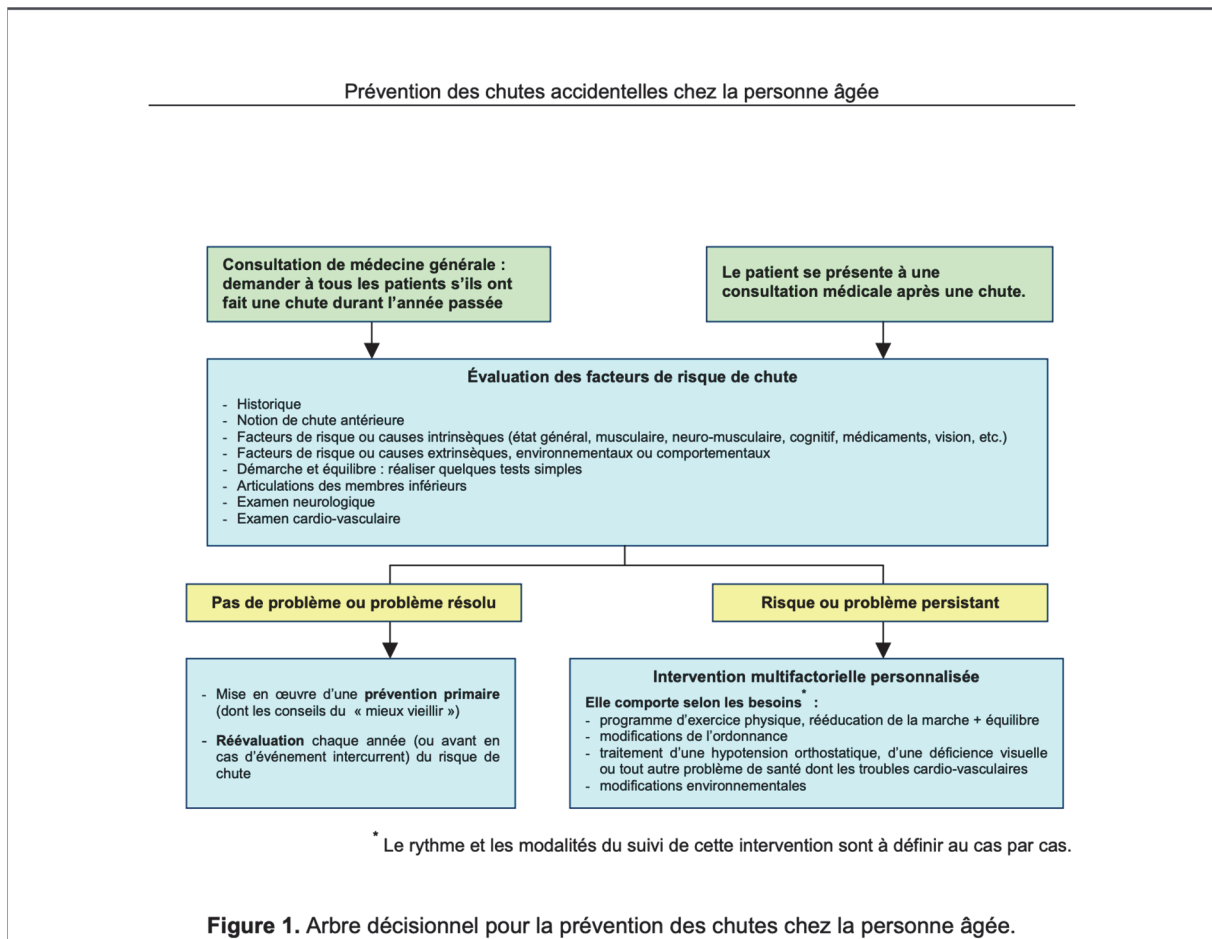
Prévention des chutes accidentelles chez la personne âgée

Consultation de médecine générale : demander à tous les patients s'ils ont fait une chute durant l'année passée

Le patient se présente à une consultation médicale après une chute.

Évaluation des facteurs de risque de chute

- Historique
- Notion de chute antérieure
- Facteurs de risque ou causes intrinsèques (état général, musculaire, neuro-musculaire, cognitif, médicaments, vision, etc.)
- Facteurs de risque ou causes extrinsèques, environnementaux ou comportementaux
- Démarche et équilibre : réaliser quelques tests simples
- Articulations des membres inférieurs
- Examen neurologique
- Examen cardio-vasculaire

Pas de problème ou problème résolu

Risque ou problème persistant

- Mise en œuvre d'une prévention primaire (dont les conseils du « mieux vieillir »)

- Réévaluation chaque année (ou avant en cas d'événement intercurrent) du risque de chute

Intervention multifactorielle personnalisée

Elle comporte selon les besoins* :
- programme d'exercice physique, rééducation de la marche + équilibre
- modifications de l'ordonnance
- traitement d'une hypotension orthostatique, d'une déficience visuelle ou tout autre problème de santé dont les troubles cardio-vasculaires
- modifications environnementales

* Le rythme et les modalités du suivi de cette intervention sont à définir au cas par cas.

Figure 1. Arbre décisionnel pour la prévention des chutes chez la personne âgée.